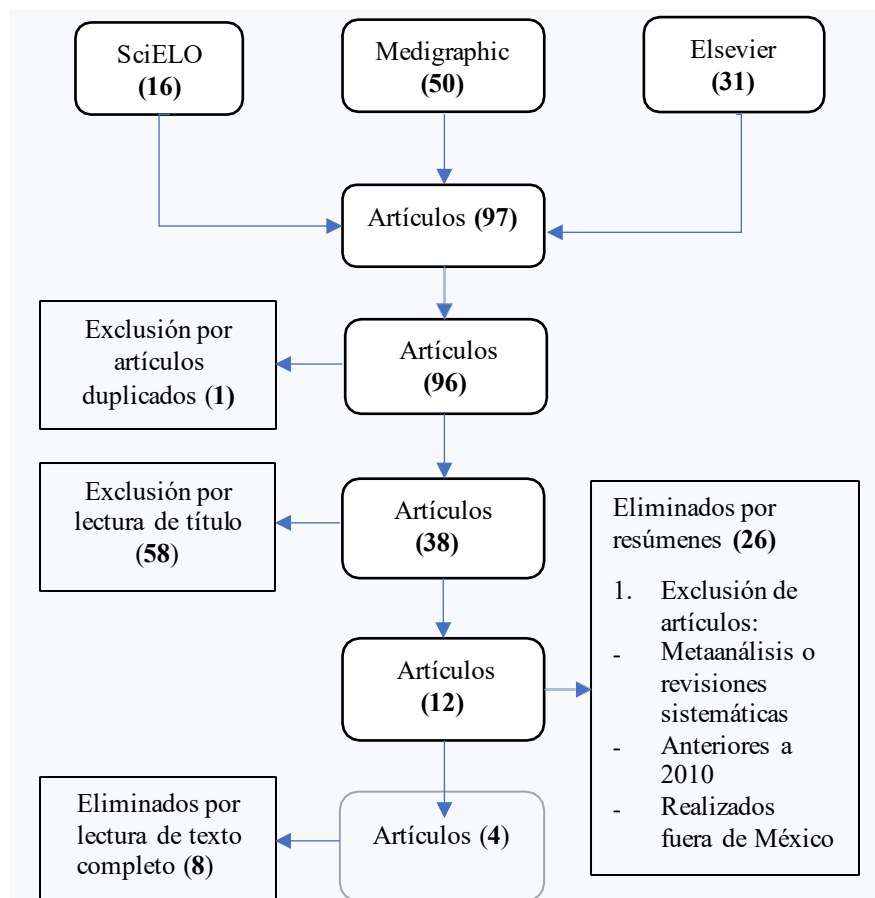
SciELO
(16)

Medigraphic
(50)

Elsevier
(31)

Artículos (97)

Exclusión por artículos duplicados (1)

Artículos
(96)

Exclusión por lectura de título
(58)

Artículos
(38)

Eliminados por resúmenes (26)

1. Exclusión de artículos:
- Metaanálisis o revisiones sistemáticas
- Anteriores a 2010
- Realizados fuera de México

Artículos
(12)

Eliminados por lectura de texto completo (8)

Artículos (4)